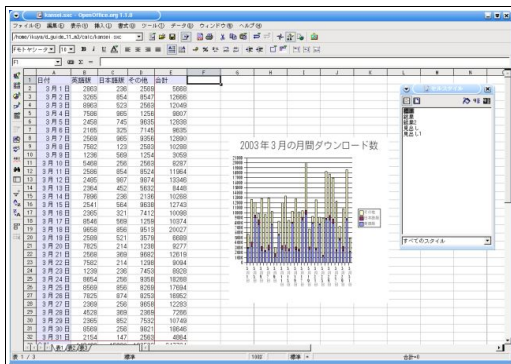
Kansei.sxc - OpenOffice.org 1.1.0

ファイル(F) 編集(E) 表示(V) 挿入(I) 書式(O) ツール(T) データ(D) ウィンドウ(W) ヘルプ(H)

/home/tsuya/tl_guide_11_ai/calc/kansei.sxc

F1

| | A | B | C | D | E |
|---|---|---|---|---|---|
| 1 | 日付 | 英語版 | 日本語版 | その他 | 合計 |
| 2 | 3月1日 | 2863 | 236 | 2569 | 5668 |
| 3 | 3月2日 | 3265 | 854 | 8547 | 12666 |
| 4 | 3月3日 | 2863 | 523 | 2563 | 12049 |
| 5 | 3月4日 | 7586 | 965 | 1256 | 9807 |
| 6 | 3月5日 | 2456 | 745 | 9635 | 12836 |
| 7 | 3月6日 | 2165 | 325 | 7145 | 9635 |
| 8 | 3月7日 | 2569 | 965 | 9356 | 12890 |
| 9 | 3月8日 | 7582 | 123 | 2583 | 10288 |
| 10 | 3月9日 | 1236 | 569 | 1254 | 3059 |
| 11 | 3月10日 | 5468 | 256 | 2563 | 8287 |
| 12 | 3月11日 | 2586 | 854 | 8524 | 11964 |
| 13 | 3月12日 | 2485 | 987 | 9874 | 13346 |
| 14 | 3月13日 | 2364 | 452 | 5632 | 8448 |
| 15 | 3月14日 | 7896 | 236 | 2136 | 10268 |
| 16 | 3月15日 | 2541 | 564 | 9638 | 12743 |
| 17 | 3月16日 | 2365 | 321 | 7412 | 10098 |
| 18 | 3月17日 | 8546 | 569 | 1259 | 10374 |
| 19 | 3月18日 | 9658 | 856 | 9513 | 20027 |
| 20 | 3月19日 | 2589 | 521 | 3579 | 6689 |
| 21 | 3月20日 | 7825 | 214 | 1238 | 9277 |
| 22 | 3月21日 | 2568 | 369 | 9682 | 12619 |
| 23 | 3月22日 | 7582 | 214 | 1298 | 9094 |
| 24 | 3月23日 | 1238 | 236 | 7453 | 8928 |
| 25 | 3月24日 | 8654 | 256 | 9358 | 18268 |
| 26 | 3月25日 | 8569 | 856 | 8269 | 17694 |
| 27 | 3月26日 | 7825 | 874 | 8253 | 16952 |
| 28 | 3月27日 | 2369 | 256 | 9658 | 12283 |
| 29 | 3月28日 | 4528 | 369 | 2369 | 7266 |
| 30 | 3月29日 | 2865 | 852 | 7532 | 10749 |
| 31 | 3月30日 | 8569 | 256 | 9821 | 18646 |
| 32 | 3月31日 | 2154 | 147 | 2563 | 4864 |

2003年3月の月間ダウンロード数

その他
日本語版
英語版

標準
見出し
見出し1
見出し2

すべてのスタイル

表1 / 3 　標準　100%　標準　合計=0